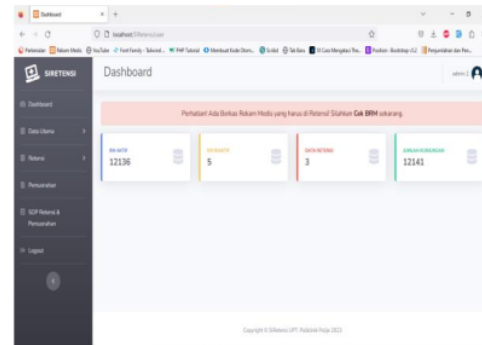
Dashboard
localhost/SIRetensi/user

SIRETENSI
Dashboard
Data Utama
Retensi
Pemusnahan
SOP Retensi & Pemusnahan
Logout

Dashboard
admin

Perhatian! Ada Berkas Rekam Medis yang harus di Retensi! Silahkan Cek BRM sekarang.

RM AKTIF
12136

RM INAKTIF
5

DATA RETENSI
3

JUMLAH KESELURUHAN
12141

Copyright © SIRetensi UPT. Puskesmas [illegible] 2022